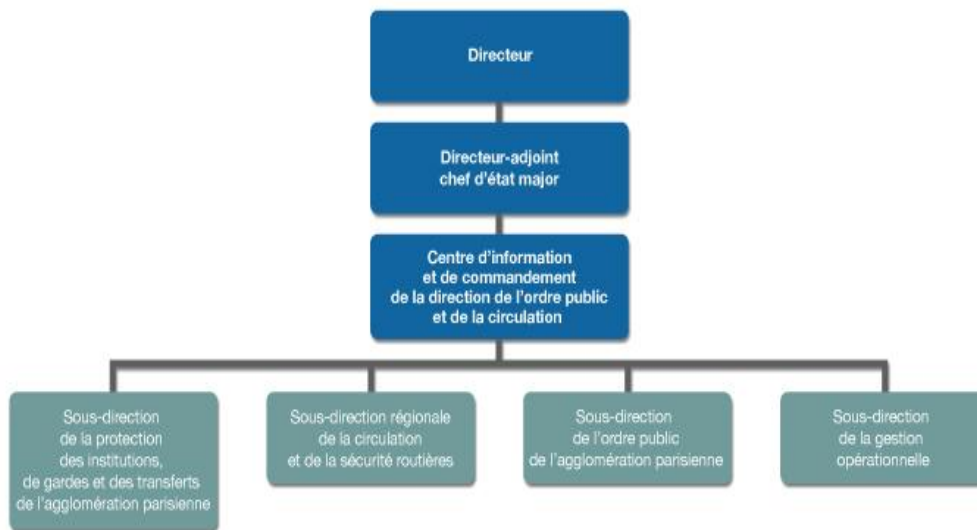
Directeur

Directeur-adjoint chef d'état major

Centre d'information et de commandement de la direction de l'ordre public et de la circulation

Sous-direction de la protection des institutions, de gardes et des transferts de l'agglomération parisienne

Sous-direction régionale de la circulation et de la sécurité routières

Sous-direction de l'ordre public de l'agglomération parisienne

Sous-direction de la gestion opérationnelle